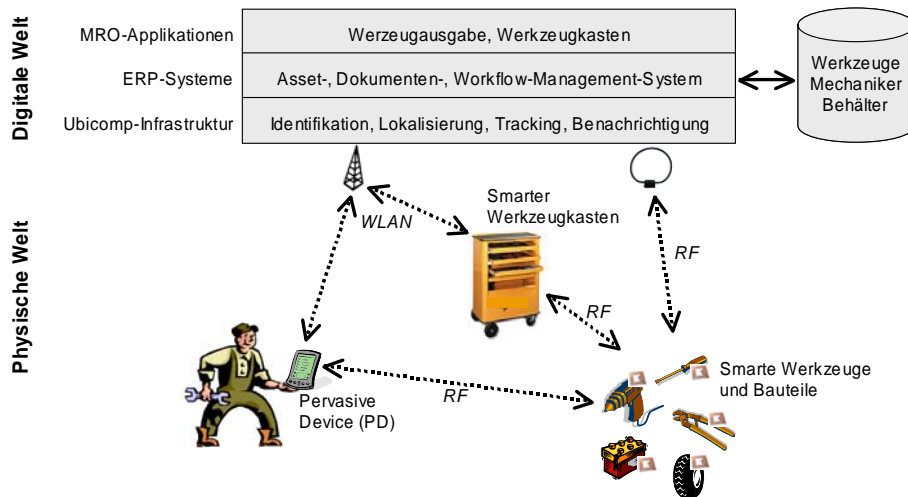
Digitale Welt

MRO-Applikationen
ERP-Systeme
Ubicomp-Infrastruktur

Werzeugausgabe, Werkzeugkasten
Asset-, Dokumenten-, Workflow-Management-System
Identifikation, Lokalisierung, Tracking, Benachrichtigung

Werkzeuge
Mechaniker
Behälter

Physische Welt

WLAN
Smarter
Werkzeugkasten
RF
RF
RF

Pervasive
Device (PD)

Smarte Werkzeuge
und Bauteile